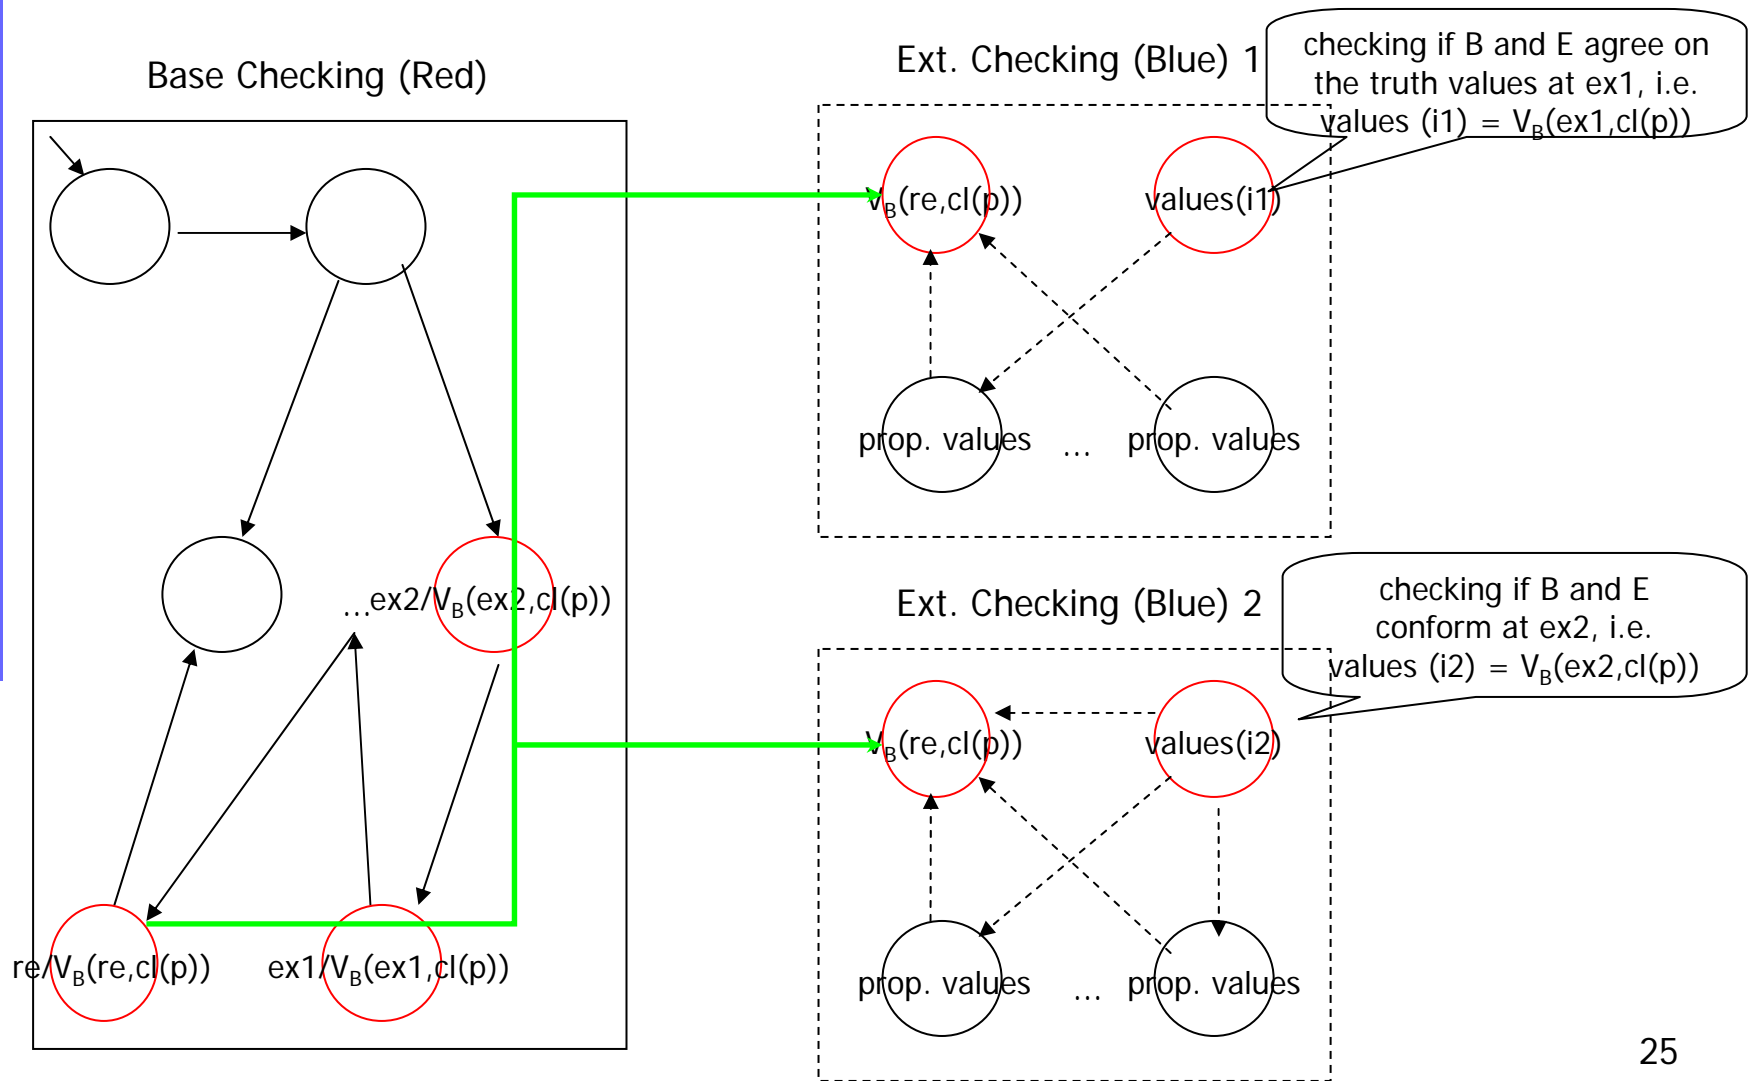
Base Checking (Red)

Ext. Checking (Blue) 1

checking if B and E agree on the truth values at ex1, i.e. values (i1) = $V_B$(ex1,cl(p))

$V_B$(re,cl(p))

values(i1)

prop. values

...

prop. values

...ex2/$V_B$(ex2,cl(p))

Ext. Checking (Blue) 2

checking if B and E conform at ex2, i.e. values (i2) = $V_B$(ex2,cl(p))

$V_B$(re,cl(p))

values(i2)

prop. values

...

prop. values

re/$V_B$(re,cl(p))

ex1/$V_B$(ex1,cl(p))

25